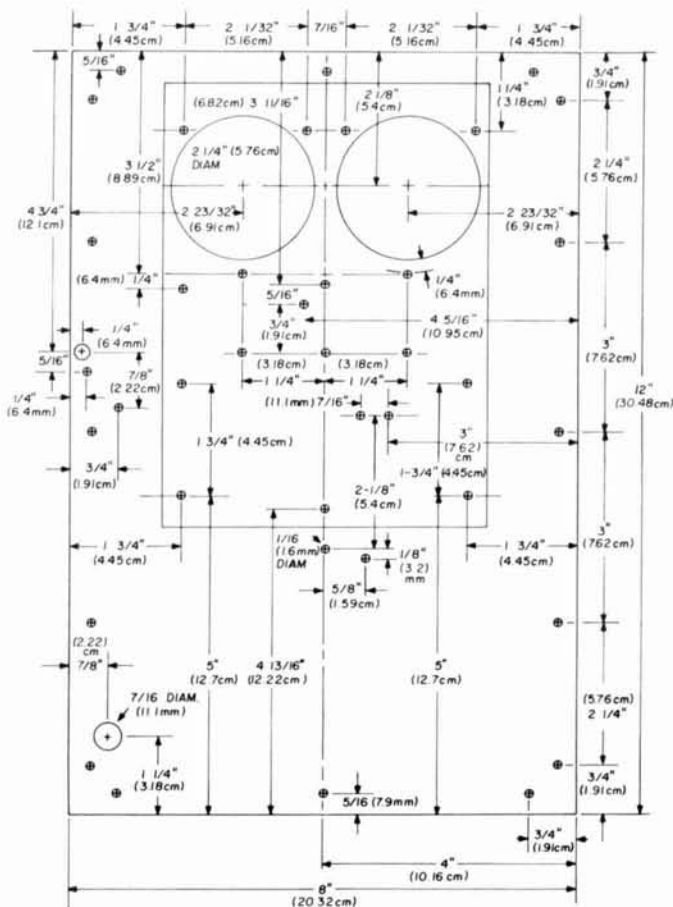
1 3/4" (4.45cm)
2 1/32" (5.16cm)
7/16"
2 1/32" (5.16cm)
1 3/4" (4.45cm)

5/16"
(6.82cm) 3 11/16"
2 1/8" (5.4cm)
1 1/4" (3.18cm)
3/4" (1.91cm)
2 1/4" (5.76cm) DIAM
3 1/2" (8.89cm)
4 3/4" (12.1cm)
2 1/4" (5.76cm)
2 23/32" (6.91cm)
2 23/32" (6.91cm)
(6.4mm) 1/4"
1/4" (6.4mm)
5/16"
3/4" (1.91cm)
4 5/16" (10.95cm)
1/4" (6.4mm)
5/16"
(3.18cm)
(3.18cm)
3" (7.62cm)
12" (30.48cm)
7/8" (2.22cm)
1 1/4"
1 1/4"
1/4" (6.4mm)
(11.1mm) 7/16"
1 3/4" (4.45cm)
3" (7.62) cm
3/4" (1.91cm)
1-3/4" (4.45cm)
2-1/8" (5.4cm)
1/16 (1.6mm) DIAM
1 3/4" (4.45cm)
1/8" (3.2) mm
1 3/4" (4.45cm)
3" (7.62cm)
5/8" (1.59cm)
(2.22) cm 7/8"
5" (12.7cm)
4 13/16" (12.22cm)
5" (12.7cm)
7/16 DIAM. (11.1mm)
(5.76cm) 2 1/4"
1 1/4" (3.18cm)
3/4" (1.91cm)
5/16 (7.9mm)
3/4" (1.9cm)
4" (10.16 cm)
8" (20.32cm)